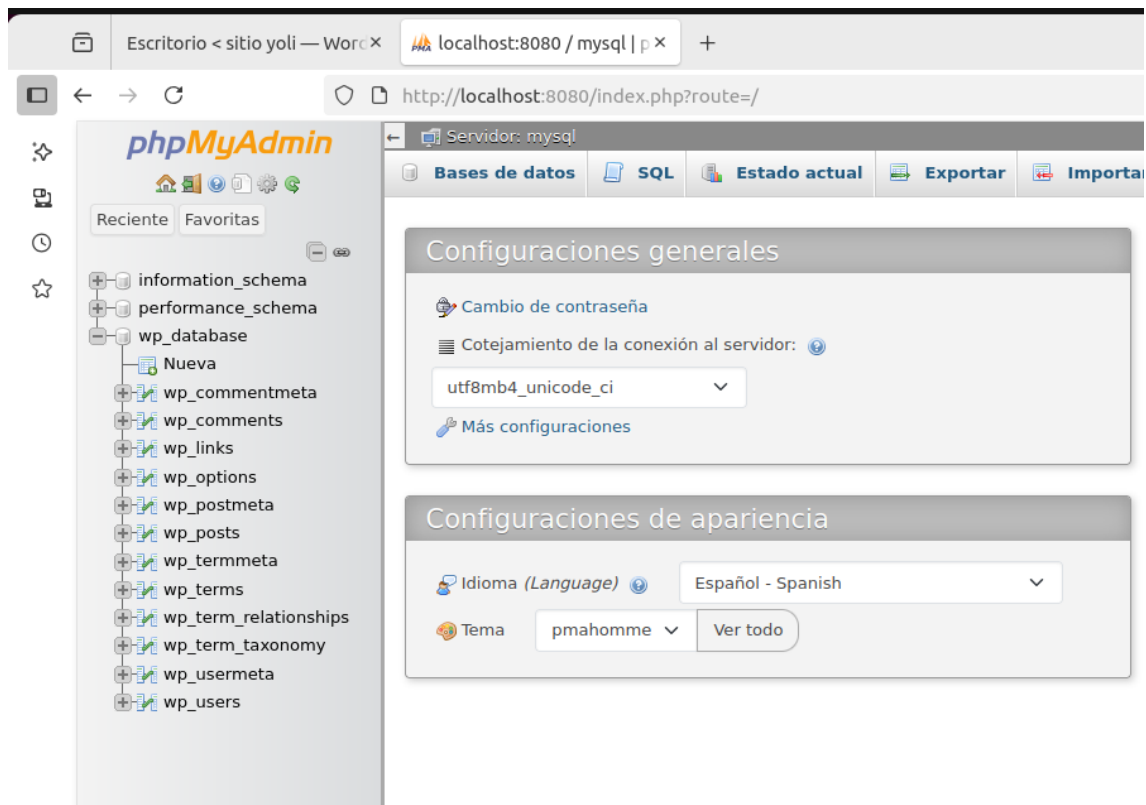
Escritorio < sitio yoli — Word ×
localhost:8080 / mysql | p ×
+

http://localhost:8080/index.php?route=/

phpMyAdmin

Reciente Favoritas

information_schema
performance_schema
wp_database
Nueva
wp_commentmeta
wp_comments
wp_links
wp_options
wp_postmeta
wp_posts
wp_termmeta
wp_terms
wp_term_relationships
wp_term_taxonomy
wp_usermeta
wp_users

Servidor: mysql

Bases de datos | SQL | Estado actual | Exportar | Importar

Configuraciones generales

Cambio de contraseña

Cotejamiento de la conexión al servidor:

utf8mb4_unicode_ci

Más configuraciones

Configuraciones de apariencia

Idioma (Language) Español - Spanish

Tema pmahomme Ver todo